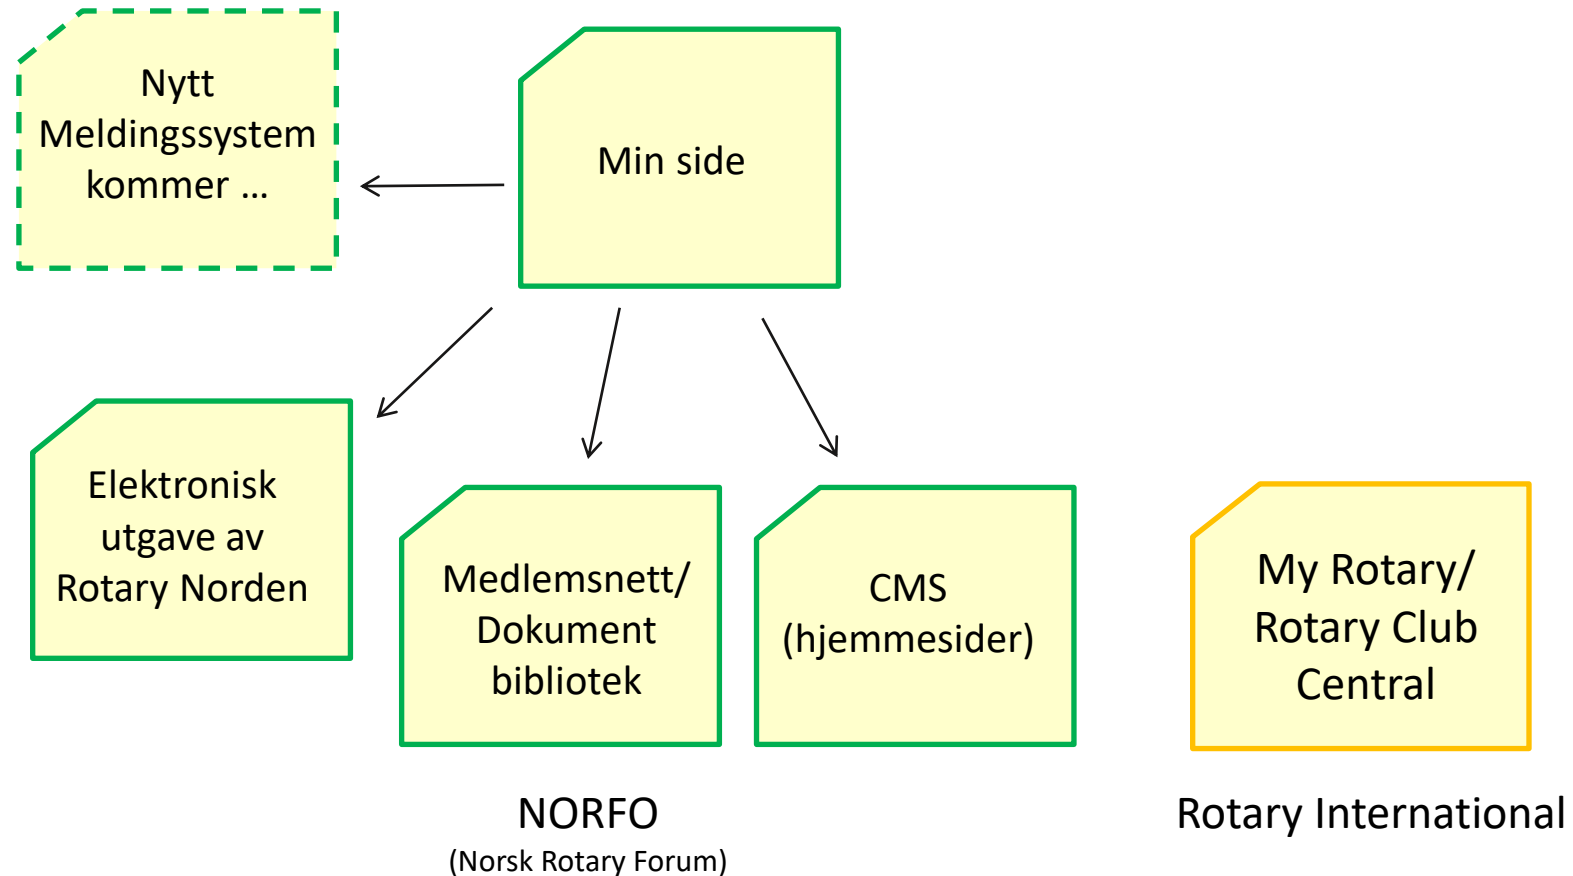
Nytt Meldingssystem kommer …

Min side

Elektronisk utgave av Rotary Norden

Medlemsnett/ Dokument bibliotek

CMS (hjemmesider)

My Rotary/ Rotary Club Central

NORFO
(Norsk Rotary Forum)

Rotary International